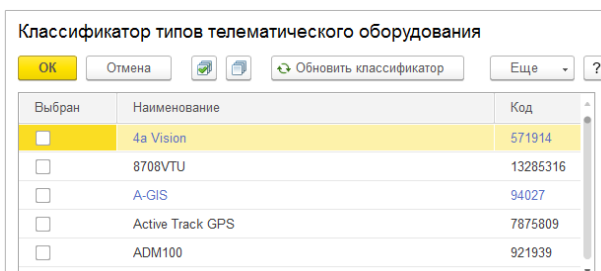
Классификатор типов телематического оборудования

OK | Отмена | Обновить классификатор | Еще | ?

| Выбран | Наименование | Код |
|---|---|---|
| | 4a Vision | 571914 |
| | 8708VTU | 13285316 |
| | A-GIS | 94027 |
| | Active Track GPS | 7875809 |
| | ADM100 | 921939 |